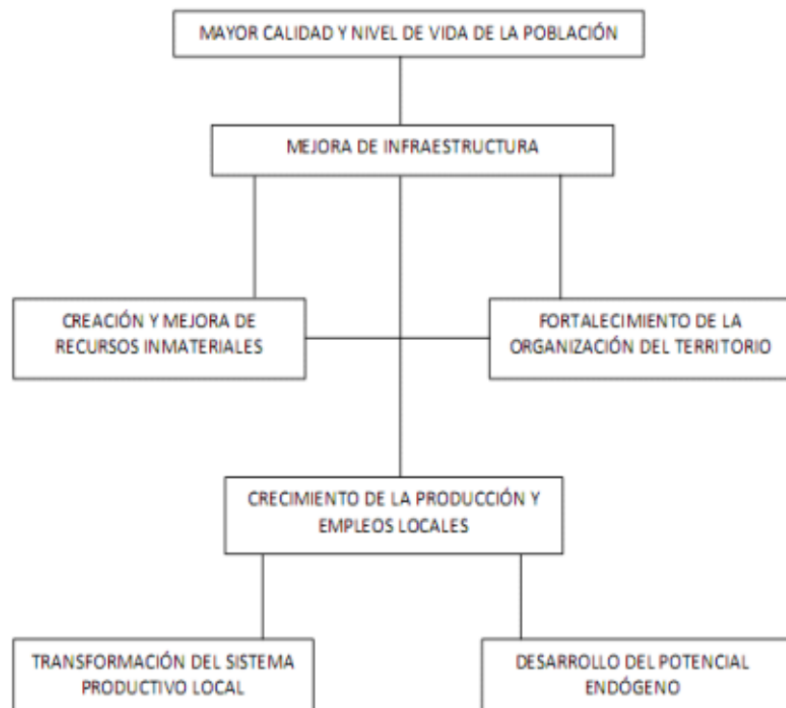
MAYOR CALIDAD Y NIVEL DE VIDA DE LA POBLACIÓN

MEJORA DE INFRAESTRUCTURA

CREACIÓN Y MEJORA DE RECURSOS INMATERIALES

FORTALECIMIENTO DE LA ORGANIZACIÓN DEL TERRITORIO

CRECIMIENTO DE LA PRODUCCIÓN Y EMPLEOS LOCALES

TRANSFORMACIÓN DEL SISTEMA PRODUCTIVO LOCAL

DESARROLLO DEL POTENCIAL ENDÓGENO